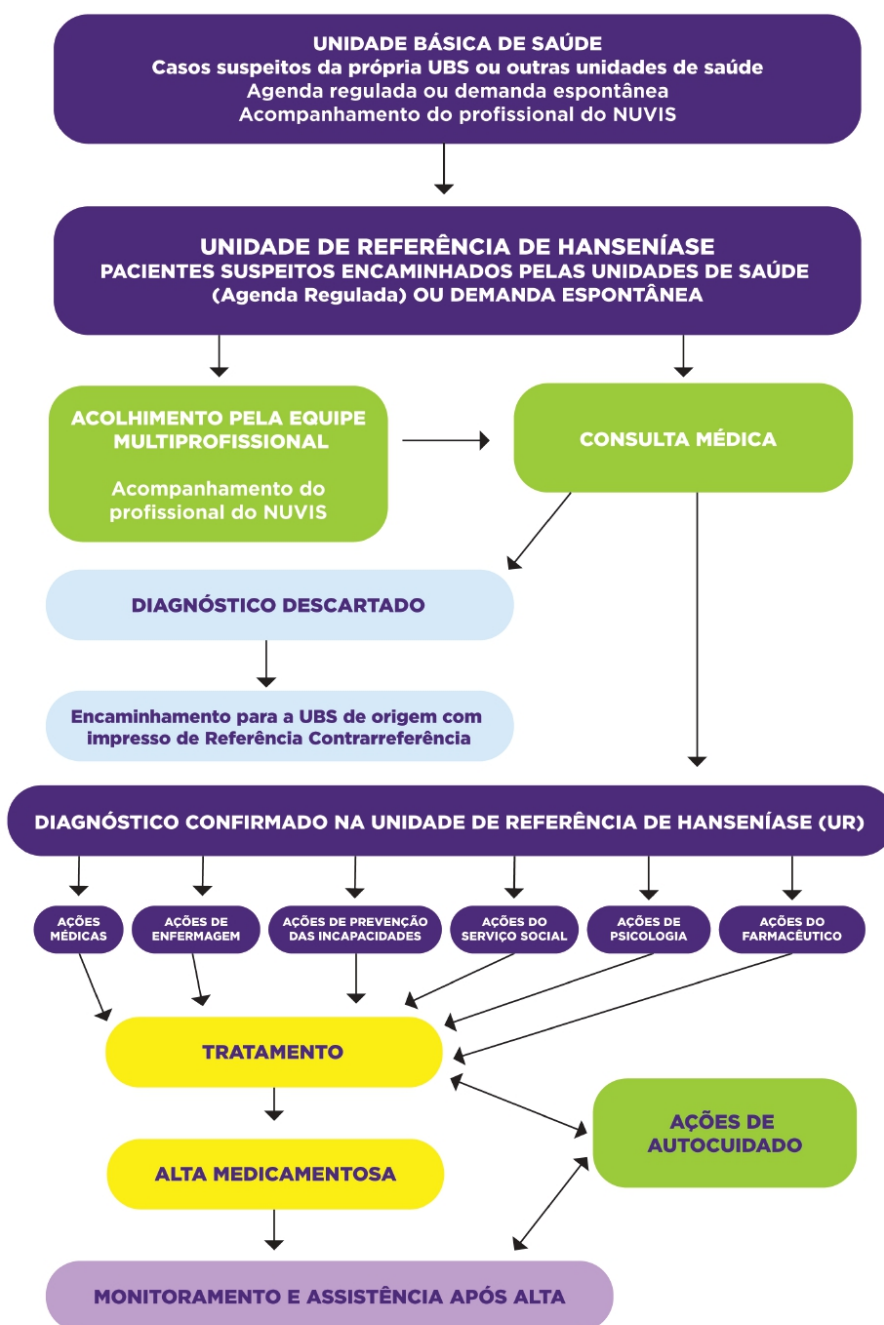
UNIDADE BÁSICA DE SAÚDE
Casos suspeitos da própria UBS ou outras unidades de saúde
Agenda regulada ou demanda espontânea
Acompanhamento do profissional do NUVIS

UNIDADE DE REFERÊNCIA DE HANSENÍASE
PACIENTES SUSPEITOS ENCAMINHADOS PELAS UNIDADES DE SAÚDE (Agenda Regulada) OU DEMANDA ESPONTÂNEA

ACOLHIMENTO PELA EQUIPE MULTIPROFISSIONAL

Acompanhamento do profissional do NUVIS

CONSULTA MÉDICA

DIAGNÓSTICO DESCARTADO

Encaminhamento para a UBS de origem com impresso de Referência Contrarreferência

DIAGNÓSTICO CONFIRMADO NA UNIDADE DE REFERÊNCIA DE HANSENÍASE (UR)

AÇÕES MÉDICAS

AÇÕES DE ENFERMAGEM

AÇÕES DE PREVENÇÃO DAS INCAPACIDADES

AÇÕES DO SERVIÇO SOCIAL

AÇÕES DE PSICOLOGIA

AÇÕES DO FARMACÊUTICO

TRATAMENTO

AÇÕES DE AUTOCUIDADO

ALTA MEDICAMENTOSA

MONITORAMENTO E ASSISTÊNCIA APÓS ALTA